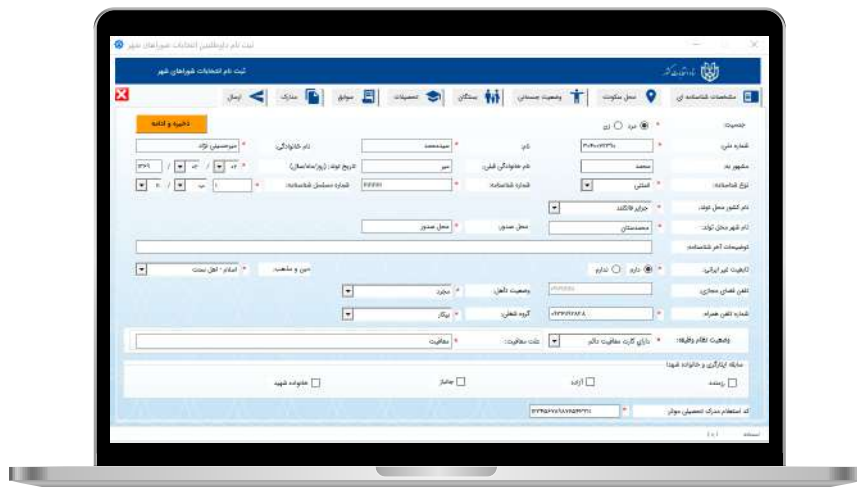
ثبت نام داوطلبین انتخابات شوراهای شهر

ثبت نام انتخابات شوراهای شهر

مشخصات شناسنامه ای | محل سکونت | وضعیت جسمانی | بستگان | تحصیلات | سوابق | مدارک | ارسال

ذخیره و ادامه

جنسیت: مرد زن

شماره ملی: | نام: سیدمحمد | نام خانوادگی: میرحسینی نژاد

مشهور به: محمد | نام خانوادگی قبلی: میر | تاریخ تولد (روز/ماه/سال): ۰۲ / ۰۲ / ۱۳۶۹

نوع شناسنامه: المثنی | شماره شناسنامه: | شماره سریال شناسنامه: ۲۲۲۲۲۲

نام کشور محل تولد: جزایر فالکلند

نام شهر محل تولد: محمدستان | محل صدور: محل صدور

توضیحات آخر شناسنامه:

تابعیت غیر ایرانی: دارم ندارم | دین و مذهب: اسلام - اهل سنت

تلفن فضای مجازی: | وضعیت تاهل: مجرد

شماره تلفن همراه: | گروه شغلی: بیکار

وضعیت نظام وظیفه: دارای کارت معافیت دائم | علت معافیت: معافیت

سابقه ایثارگری و خانواده شهدا

رزمنده | آزاده | جانباز | خانواده شهید

کد استعلام مدرک تحصیلی موقت:

استان